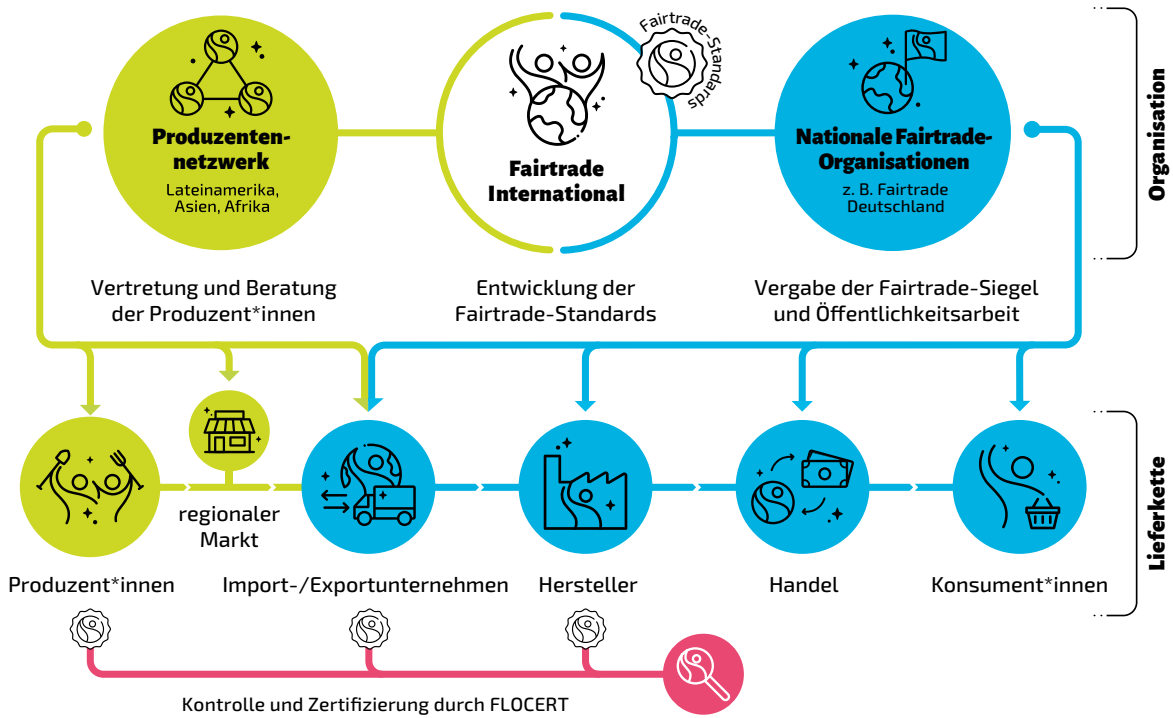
Produzentennetzwerk
Lateinamerika, Asien, Afrika

Fairtrade-Standards

Fairtrade International

Nationale Fairtrade-Organisationen
z. B. Fairtrade Deutschland

Organisation

Vertretung und Beratung der Produzent*innen

Entwicklung der Fairtrade-Standards

Vergabe der Fairtrade-Siegel und Öffentlichkeitsarbeit

regionaler Markt

Lieferkette

Produzent*innen

Import-/Exportunternehmen

Hersteller

Handel

Konsument*innen

Kontrolle und Zertifizierung durch FLOCERT